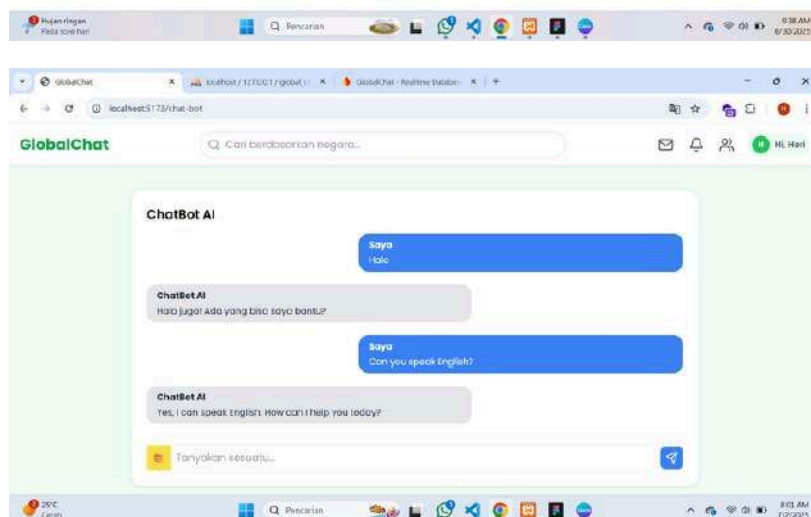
Hujan ringan
Pada sore hari

Pencarian

9:38 AM
8/30/2025

GlobalChat
localhost / 127.0.0.1 / global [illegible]
GlobalChat - Realtime Databas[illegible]
+

localhost:5173/chat-bot

GlobalChat
Cari berdasarkan negara...
Hi, Heri

ChatBot AI

Saya
Halo

ChatBot AI
Halo juga! Ada yang bisa saya bantu?

Saya
Can you speak English?

ChatBot AI
Yes, I can speak English. How can I help you today?

Tanyakan sesuatu...

25°C
Cerah

Pencarian

8:01 AM
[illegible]